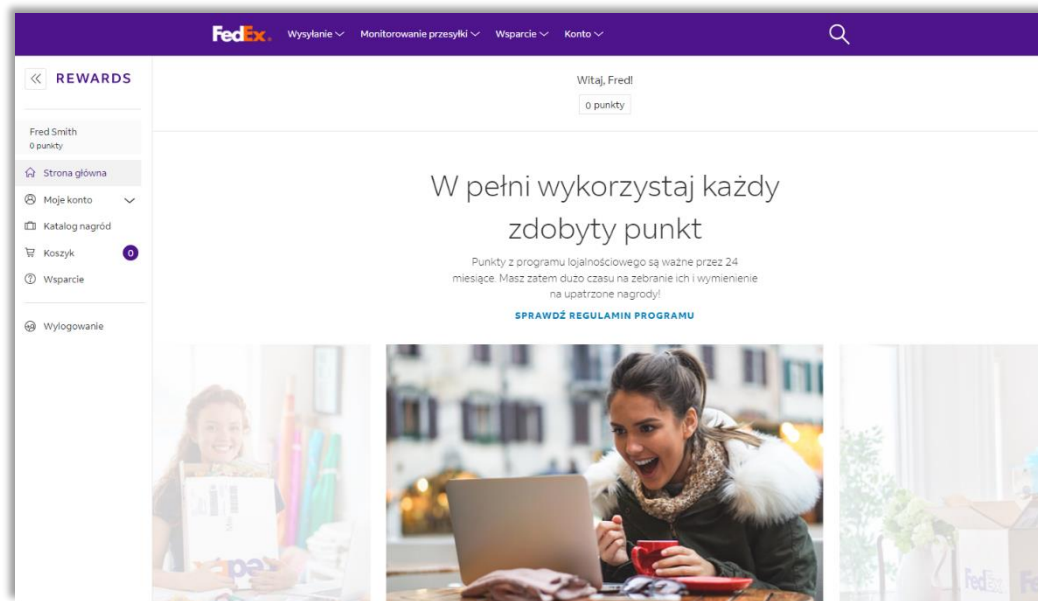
FedEx. Wysyłanie Monitorowanie przesyłki Wsparcie Konto

REWARDS

Fred Smith
0 punkty

Strona główna
Moje konto
Katalog nagród
Koszyk 0
Wsparcie

Wylogowanie

Witaj, Fred!
0 punkty

W pełni wykorzystaj każdy zdobyty punkt

Punkty z programu lojalnościowego są ważne przez 24 miesiące. Masz zatem dużo czasu na zebranie ich i wymienienie na upatrzone nagrody!

SPRAWDŹ REGULAMIN PROGRAMU